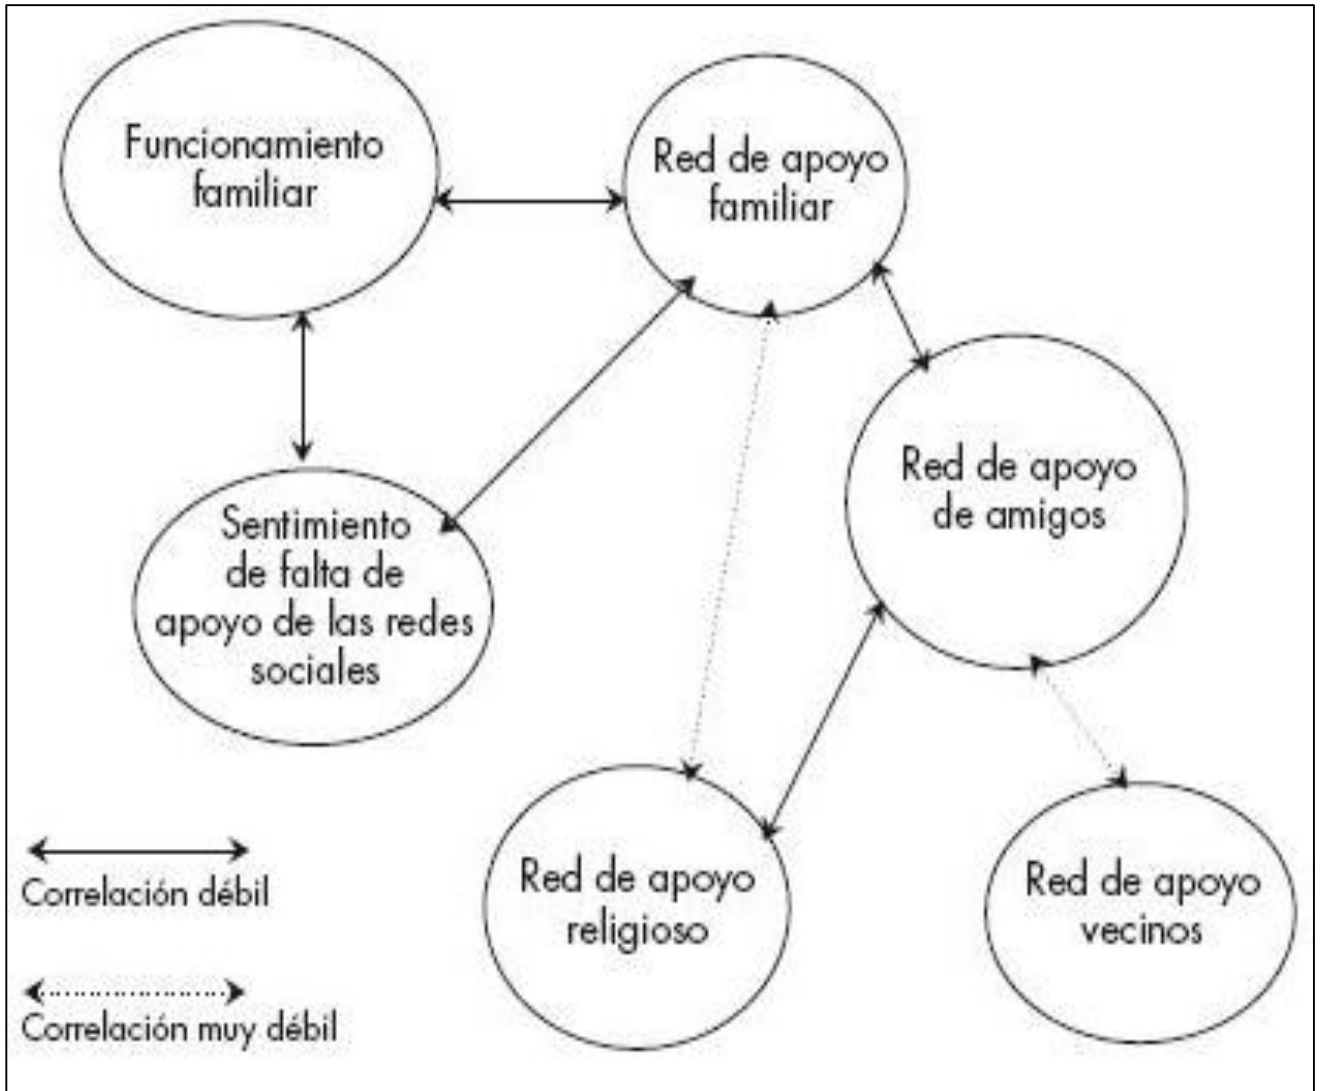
Funcionamiento familiar

Red de apoyo familiar

Red de apoyo de amigos

Sentimiento de falta de apoyo de las redes sociales

Red de apoyo religioso

Red de apoyo vecinos

Correlación débil

Correlación muy débil